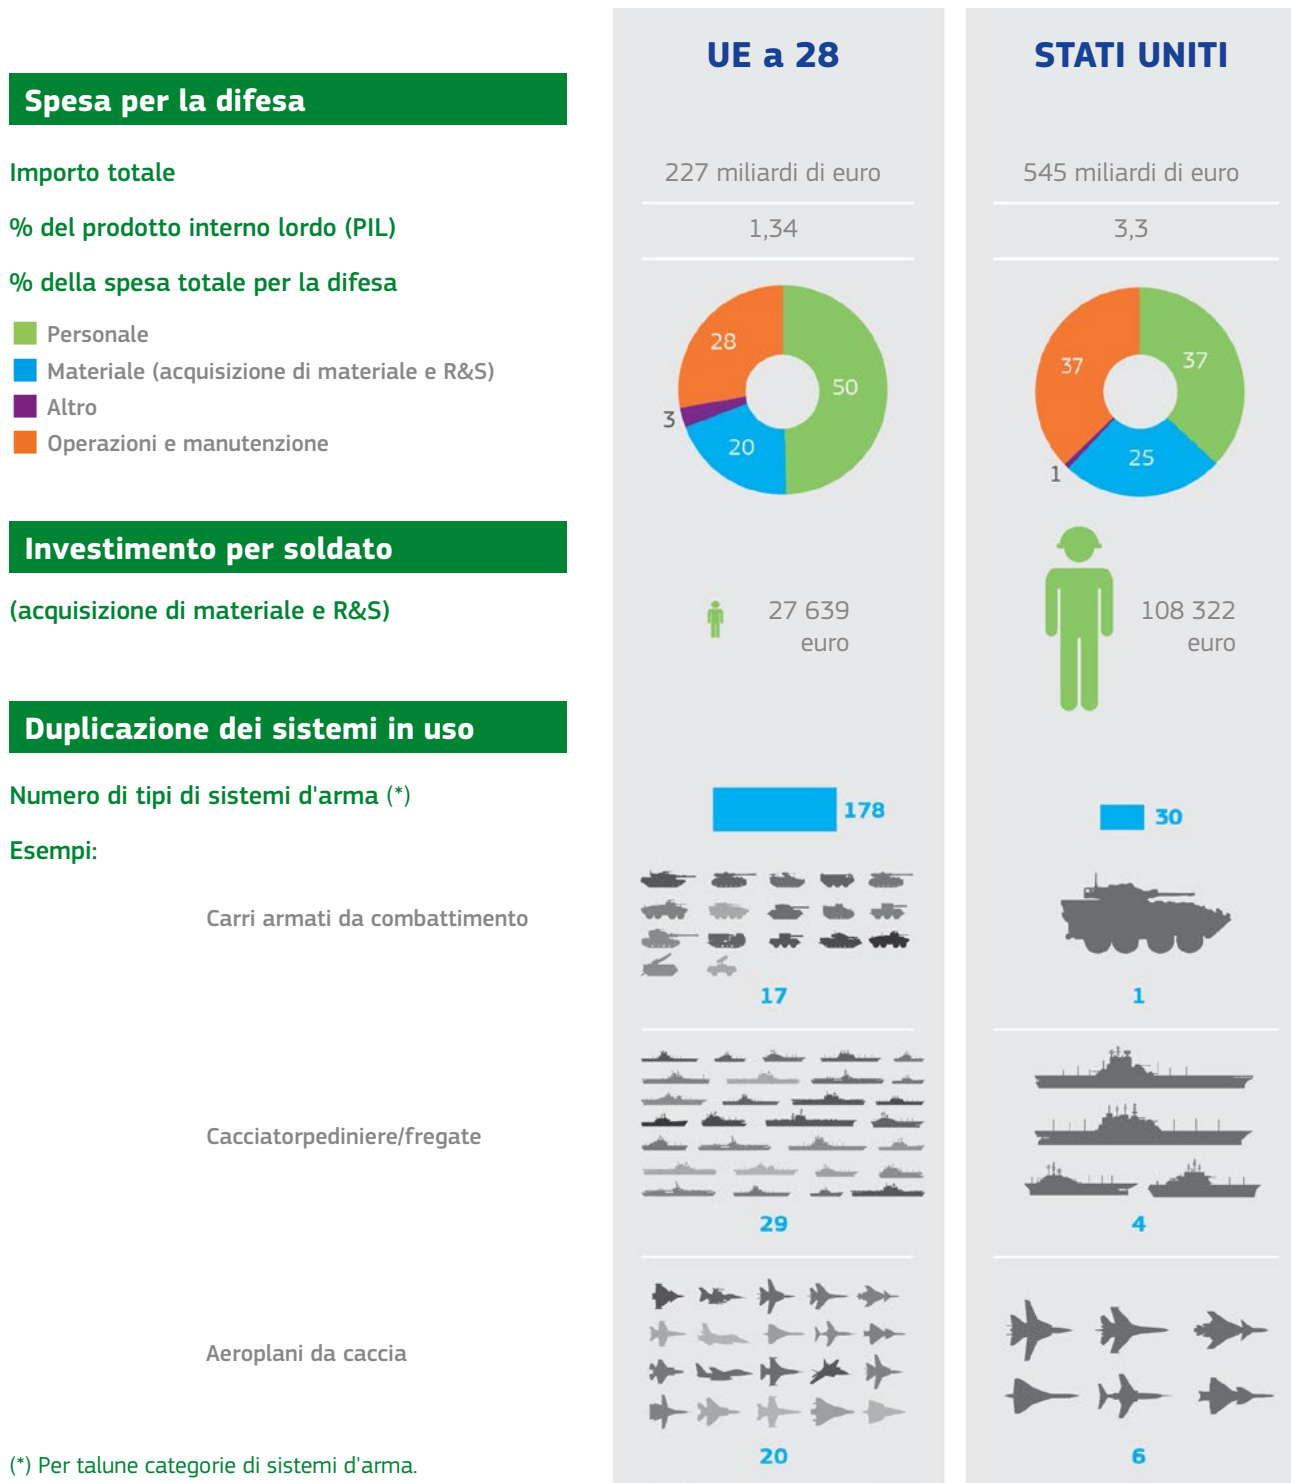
UE a 28

STATI UNITI

Spesa per la difesa

Importo totale

227 miliardi di euro

545 miliardi di euro

% del prodotto interno lordo (PIL)

1,34

3,3

% della spesa totale per la difesa

Personale

Materiale (acquisizione di materiale e R&S)

Altro

Operazioni e manutenzione

28
50
3
20

37
37
1
25

Investimento per soldato

(acquisizione di materiale e R&S)

27 639 euro

108 322 euro

Duplicazione dei sistemi in uso

Numero di tipi di sistemi d'arma (*)

178

30

Esempi:

Carri armati da combattimento

17

1

Cacciatorpediniere/fregate

29

4

Aeroplani da caccia

20

6

(*) Per talune categorie di sistemi d'arma.